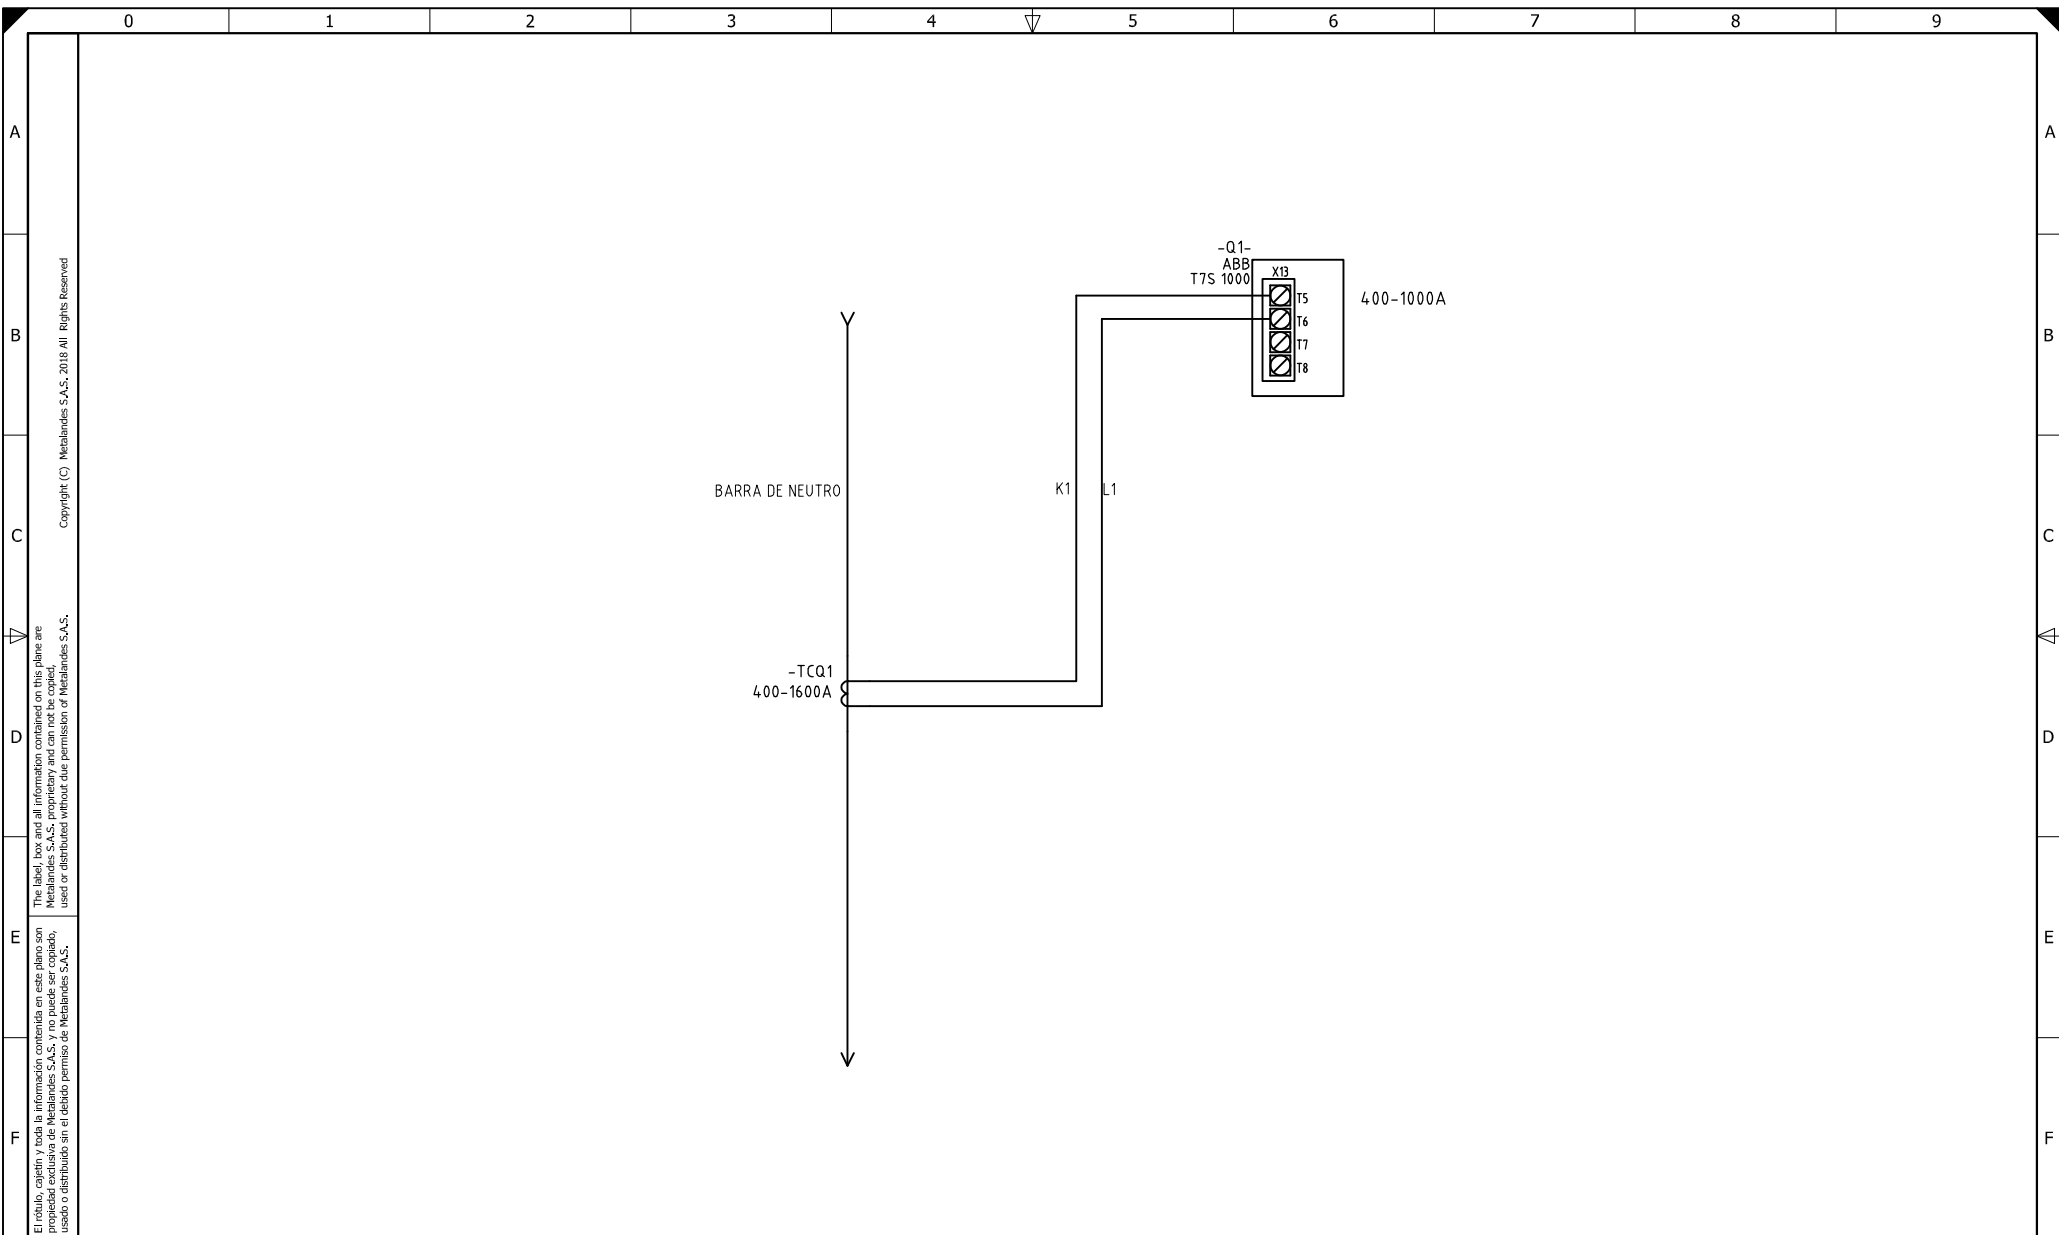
0 1 2 3 4 5 6 7 8 9

A
B
C
D
E
F

Copyright (C) Metalandes S.A.S. 2018 All Rights Reserved

The label, box and all information contained on this plane are Metalandes S.A.S. proprietary and can not be copied, used or distributed without due permission of Metalandes S.A.S.

El rótulo, cajetín y toda la información contenida en este plano son propiedad exclusiva de Metalandes S.A.S. y no puede ser copiado, usado o distribuido sin el debido permiso de Metalandes S.A.S.

-Q1-
ABB
T7S 1000
X13
T5
T6
T7
T8
400-1000A

BARRA DE NEUTRO

K1
L1

-TCQ1
400-1600A

A
B
C
D
E
F